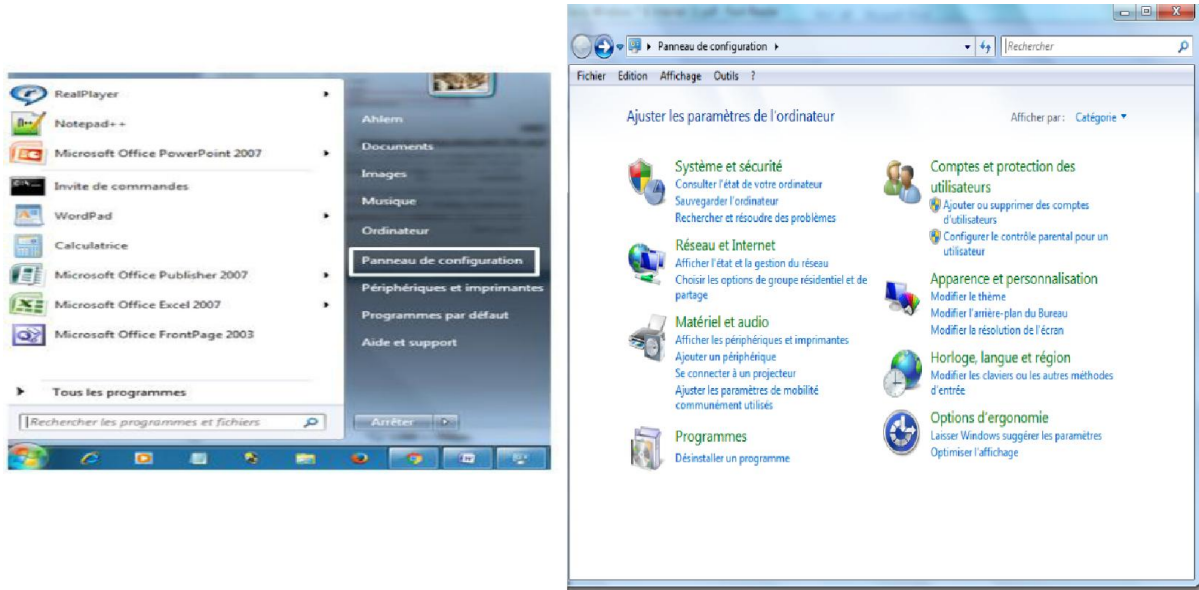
RealPlayer
Notepad++
Microsoft Office PowerPoint 2007
Invite de commandes
WordPad
Calculatrice
Microsoft Office Publisher 2007
Microsoft Office Excel 2007
Microsoft Office FrontPage 2003
Tous les programmes
Rechercher les programmes et fichiers

Ahlem
Documents
Images
Musique
Ordinateur
Panneau de configuration
Périphériques et imprimantes
Programmes par défaut
Aide et support
Arrêter

Panneau de configuration
Rechercher
Fichier Edition Affichage Outils ?

Ajuster les paramètres de l'ordinateur
Afficher par : Catégorie

Système et sécurité
Consulter l'état de votre ordinateur
Sauvegarder l'ordinateur
Rechercher et résoudre des problèmes

Réseau et Internet
Afficher l'état et la gestion du réseau
Choisir les options de groupe résidentiel et de partage

Matériel et audio
Afficher les périphériques et imprimantes
Ajouter un périphérique
Se connecter à un projecteur
Ajuster les paramètres de mobilité communément utilisés

Programmes
Désinstaller un programme

Comptes et protection des utilisateurs
Ajouter ou supprimer des comptes d'utilisateurs
Configurer le contrôle parental pour un utilisateur

Apparence et personnalisation
Modifier le thème
Modifier l'arrière-plan du Bureau
Modifier la résolution de l'écran

Horloge, langue et région
Modifier les claviers ou les autres méthodes d'entrée

Options d'ergonomie
Laisser Windows suggérer les paramètres
Optimiser l'affichage